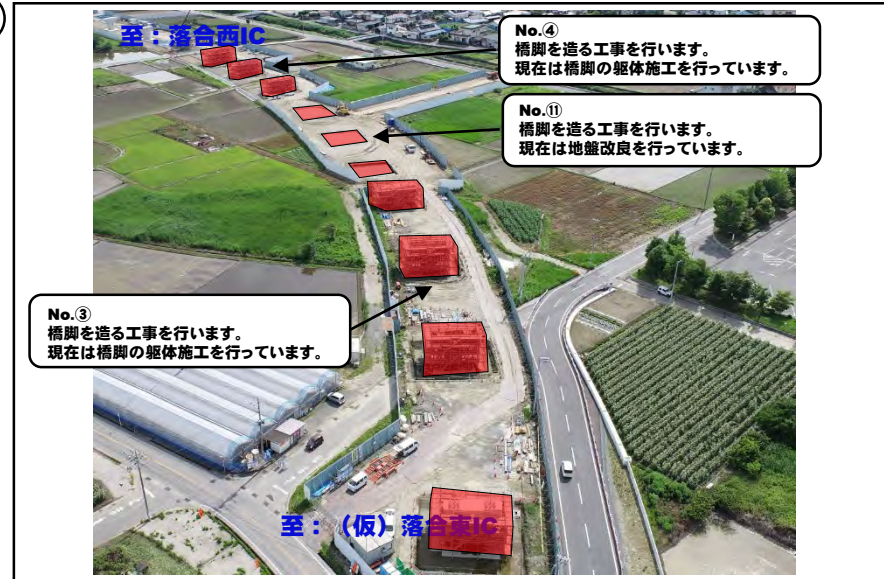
至：落合西IC

No.④
橋脚を造る工事を行います。
現在は橋脚の躯体施工を行っています。

No.⑪
橋脚を造る工事を行います。
現在は地盤改良を行っています。

No.③
橋脚を造る工事を行います。
現在は橋脚の躯体施工を行っています。

至：（仮）落合東IC